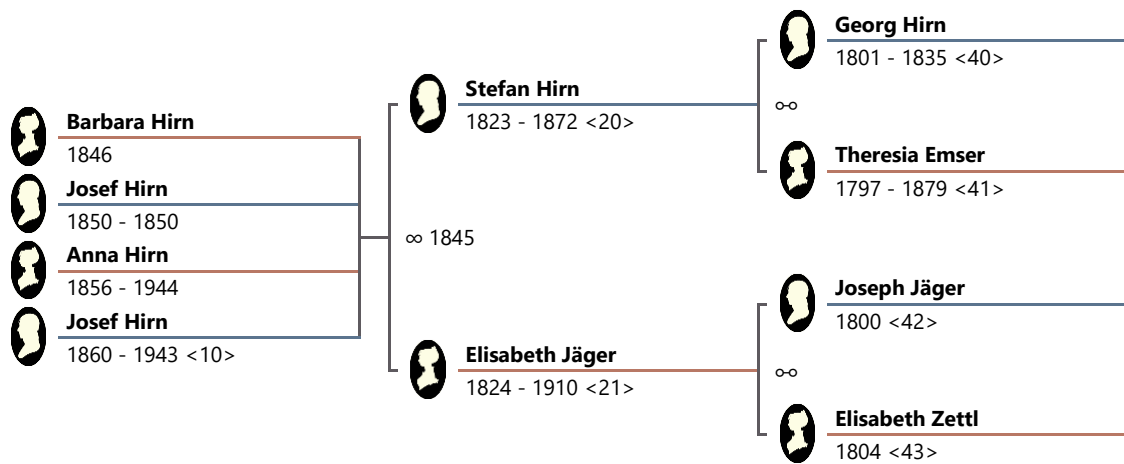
Barbara Hirn
1846
Josef Hirn
1850 - 1850
Anna Hirn
1856 - 1944
Josef Hirn
1860 - 1943 <10>

∞ 1845

Stefan Hirn
1823 - 1872 <20>

Elisabeth Jäger
1824 - 1910 <21>

Georg Hirn
1801 - 1835 <40>

∞

Theresia Emser
1797 - 1879 <41>

Joseph Jäger
1800 <42>

∞

Elisabeth Zettl
1804 <43>